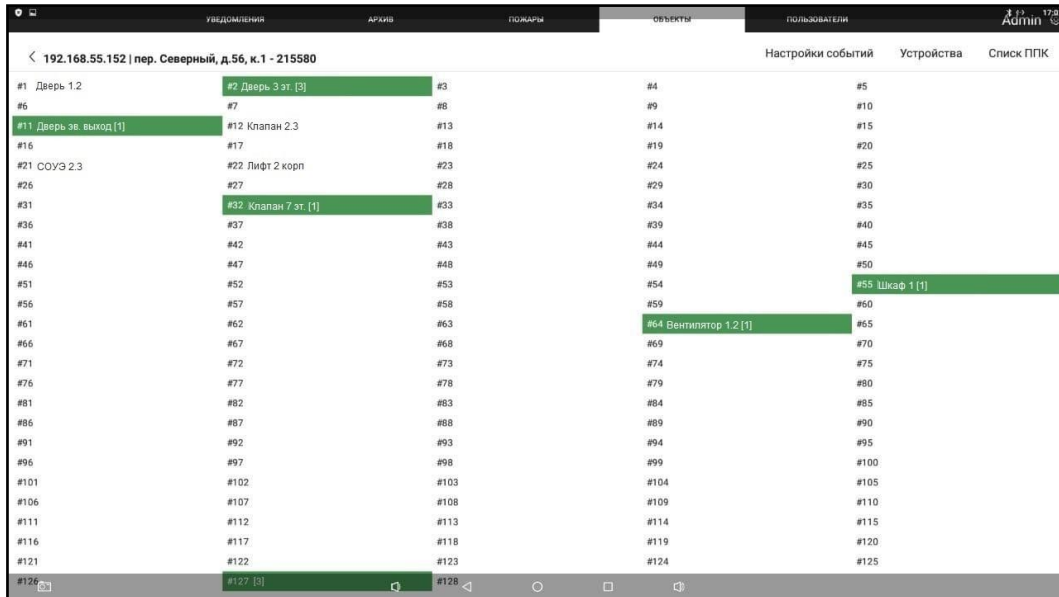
УВЕДОМЛЕНИЯ АРХИВ ПОЖАРЫ ОБЪЕКТЫ ПОЛЬЗОВАТЕЛИ Admin 17:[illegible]

< 192.168.55.152 | пер. Северный, д.56, к.1 - 215580

Настройки событий Устройства Список ППК

#1 Дверь 1.2
#6
#11 Дверь эв. выход [1]
#16
#21 СОУЭ 2.3
#26
#31
#36
#41
#46
#51
#56
#61
#66
#71
#76
#81
#86
#91
#96
#101
#106
#111
#116
#121
#126

#2 Дверь 3 эт. [3]
#7
#12 Клапан 2.3
#17
#22 Лифт 2 корп
#27
#32 Клапан 7 эт. [1]
#37
#42
#47
#52
#57
#62
#67
#72
#77
#82
#87
#92
#97
#102
#107
#112
#117
#122
#127 [3]

#3
#8
#13
#18
#23
#28
#33
#38
#43
#48
#53
#58
#63
#68
#73
#78
#83
#88
#93
#98
#103
#108
#113
#118
#123
#128

#4
#9
#14
#19
#24
#29
#34
#39
#44
#49
#54
#59
#64 Вентилятор 1.2 [1]
#69
#74
#79
#84
#89
#94
#99
#104
#109
#114
#119
#124

#5
#10
#15
#20
#25
#30
#35
#40
#45
#50
#55 Шкаф 1 [1]
#60
#65
#70
#75
#80
#85
#90
#95
#100
#105
#110
#115
#120
#125